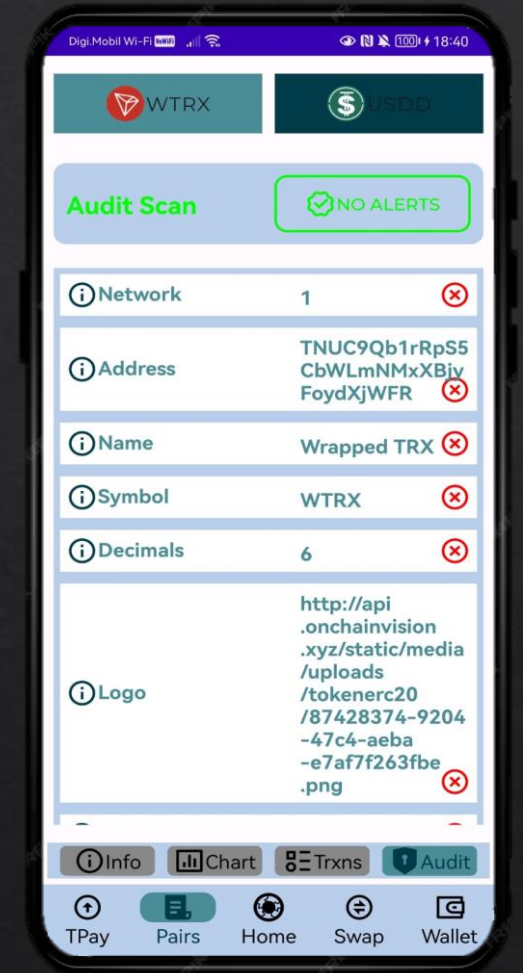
Digi.Mobil Wi-Fi VoWiFi 100 18:40

WTRX

USDD

Audit Scan

NO ALERTS

Network 1

Address TNUC9Qb1rRpS5CbWLmNMxXBjyFoydXjWFR

Name Wrapped TRX

Symbol WTRX

Decimals 6

Logo http://api.onchainvision.xyz/static/media/uploads/tokenerc20/87428374-9204-47c4-aeba-e7af7f263fbe.png

Info Chart Trxns Audit

TPay Pairs Home Swap Wallet